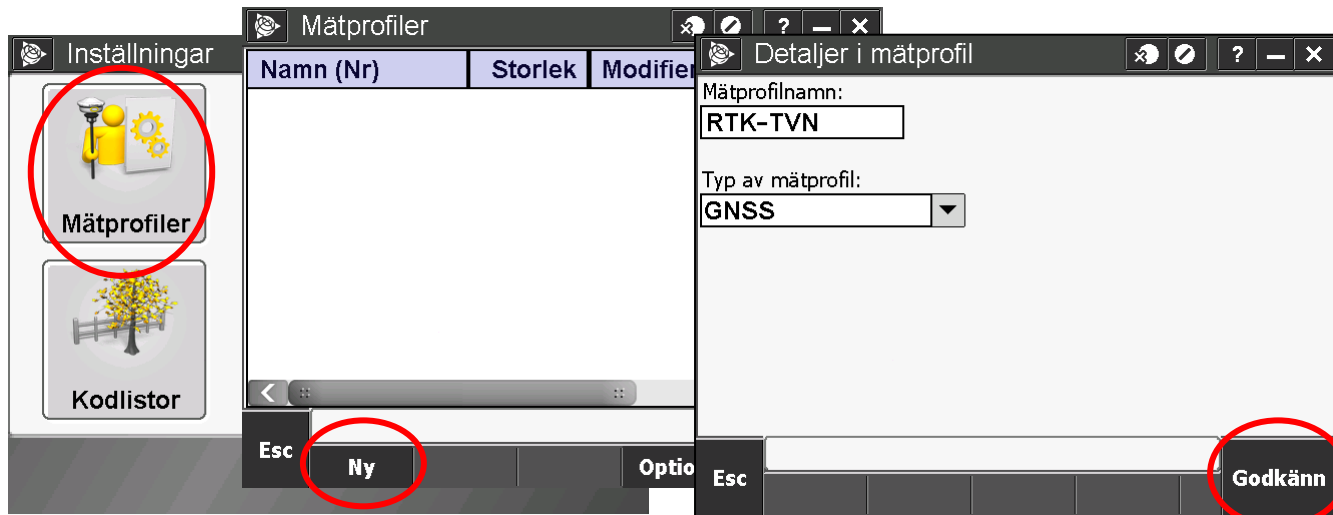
Inställningar

Mätprofiler

Kodlistor

Mätprofiler

? — ✕

| Namn (Nr) | Storlek | Modifier |
|---|---|---|

Esc

Ny

Optio

Detaljer i mätprofil

? — ✕

Mätprofilnamn:

RTK-TVN

Typ av mätprofil:

GNSS

Esc

Godkänn